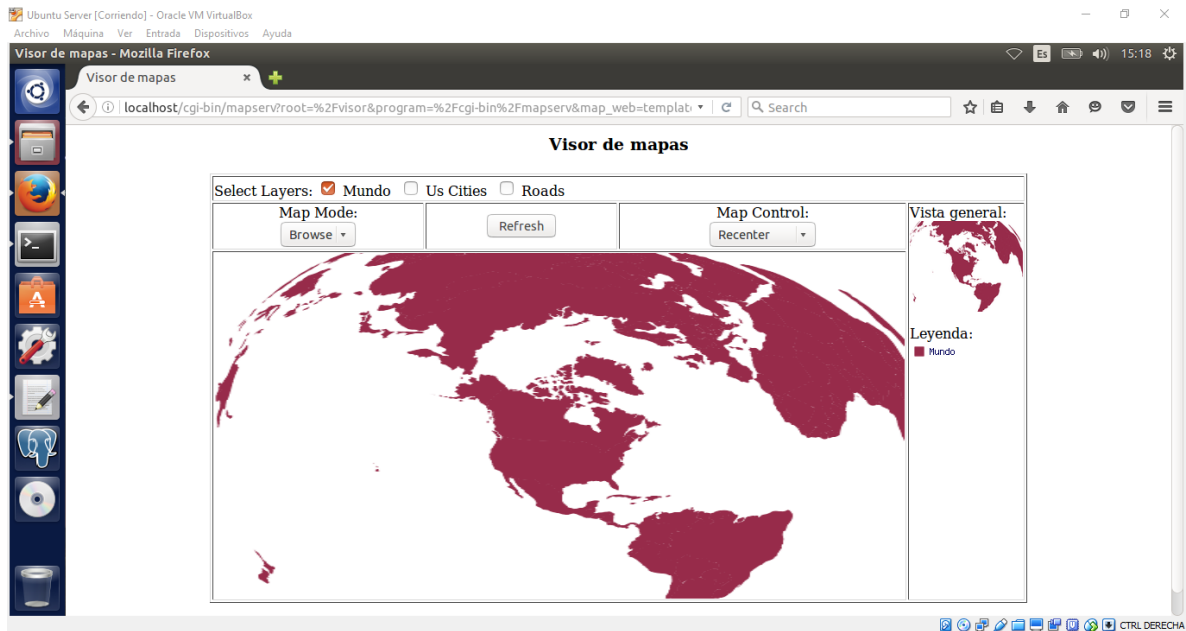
Ubuntu Server [Corriendo] - Oracle VM VirtualBox

Archivo Máquina Ver Entrada Dispositivos Ayuda

Visor de mapas - Mozilla Firefox

Es 15:18

Visor de mapas

localhost/cgi-bin/mapserv?root=%2Fvisor&program=%2Fcgi-bin%2Fmapserv&map_web=templat

Search

Visor de mapas

Select Layers: Mundo Us Cities Roads

Map Mode:
Browse

Refresh

Map Control:
Recenter

Vista general:

Leyenda:
Mundo

CTRL DERECHA